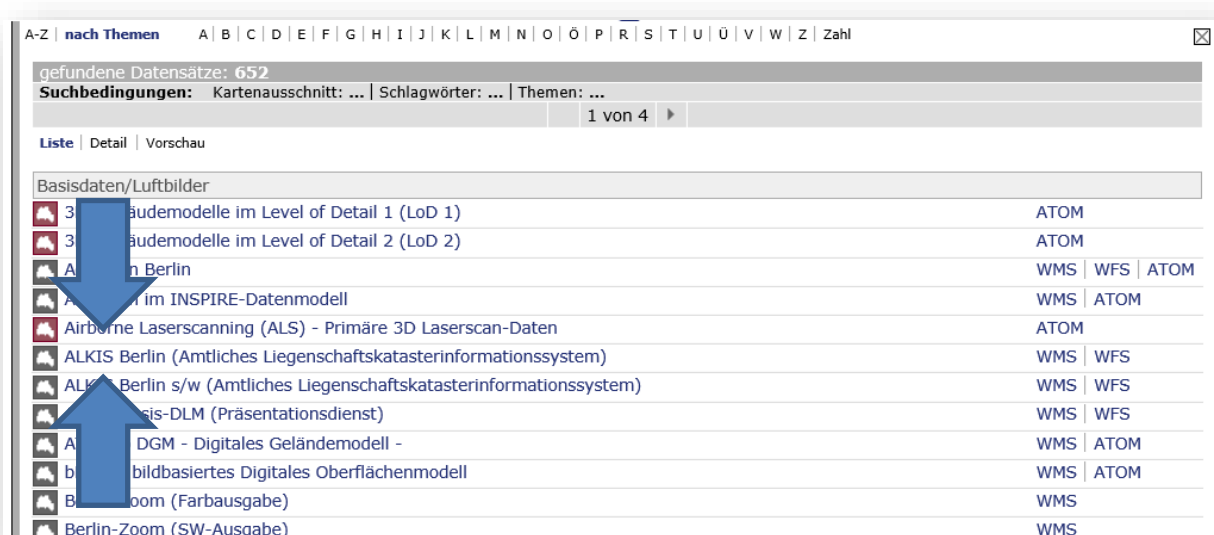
A-Z | nach Themen A | B | C | D | E | F | G | H | I | J | K | L | M | N | O | Ö | P | R | S | T | U | Ü | V | W | Z | Zahl

gefundene Datensätze: 652
Suchbedingungen: Kartenausschnitt: ... | Schlagwörter: ... | Themen: ...
1 von 4

Liste | Detail | Vorschau

Basisdaten/Luftbilder

| | |
|---|---|
| 3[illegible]äudemodelle im Level of Detail 1 (LoD 1) | ATOM |
| 3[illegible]äudemodelle im Level of Detail 2 (LoD 2) | ATOM |
| A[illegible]n Berlin | WMS \| WFS \| ATOM |
| A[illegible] im INSPIRE-Datenmodell | WMS \| ATOM |
| Airb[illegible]rne Laserscanning (ALS) - Primäre 3D Laserscan-Daten | ATOM |
| ALKIS Berlin (Amtliches Liegenschaftskatasterinformationssystem) | WMS \| WFS |
| ALK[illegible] Berlin s/w (Amtliches Liegenschaftskatasterinformationssystem) | WMS \| WFS |
| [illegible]sis-DLM (Präsentationsdienst) | WMS \| WFS |
| A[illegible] DGM - Digitales Geländemodell - | WMS \| ATOM |
| b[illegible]bildbasiertes Digitales Oberflächenmodell | WMS \| ATOM |
| B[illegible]oom (Farbausgabe) | WMS |
| Berlin-Zoom (SW-Ausgabe) | WMS |